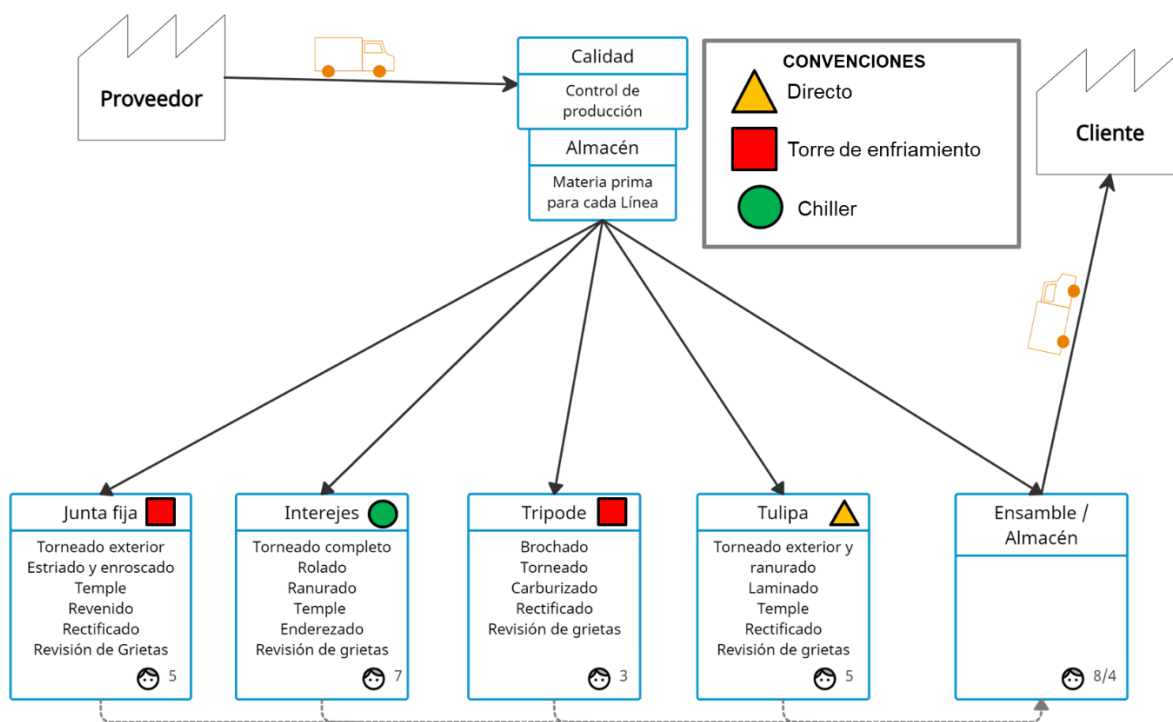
Proveedor

Calidad

Control de producción

Almacén

Materia prima para cada Línea

CONVENCIONES

Directo

Torre de enfriamiento

Chiller

Cliente

Junta fija

Torneado exterior
Estriado y enroscado
Temple
Revenido
Rectificado
Revisión de Grietas

5

Interejes

Torneado completo
Rolado
Ranurado
Temple
Enderezado
Revisión de grietas

7

Tripode

Brochado
Torneado
Carburizado
Rectificado
Revisión de grietas

3

Tulipa

Torneado exterior y ranurado
Laminado
Temple
Rectificado
Revisión de grietas

5

Ensamble / Almacén

8/4